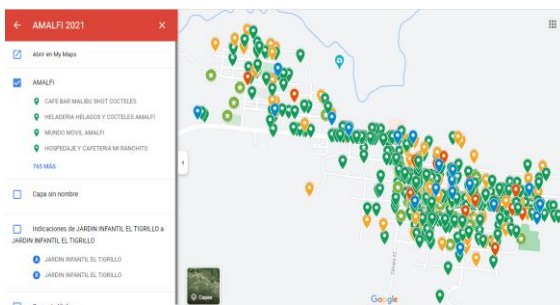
AMALFI 2021

Abrir en My Maps

AMALFI

CAFE BAR MALIBU SHOT COCTELES

HELADERIA HELADOS Y COCTELES AMALFI

MUNDO MOVIL AMALFI

HOSPEDAJE Y CAFETERIA MI RANCHITO

765 MÁS

Capa sin nombre

Indicaciones de JARDIN INFANTIL EL TIGRILLO a JARDIN INFANTIL EL TIGRILLO

A JARDIN INFANTIL EL TIGRILLO

B JARDIN INFANTIL EL TIGRILLO

Capas

Google